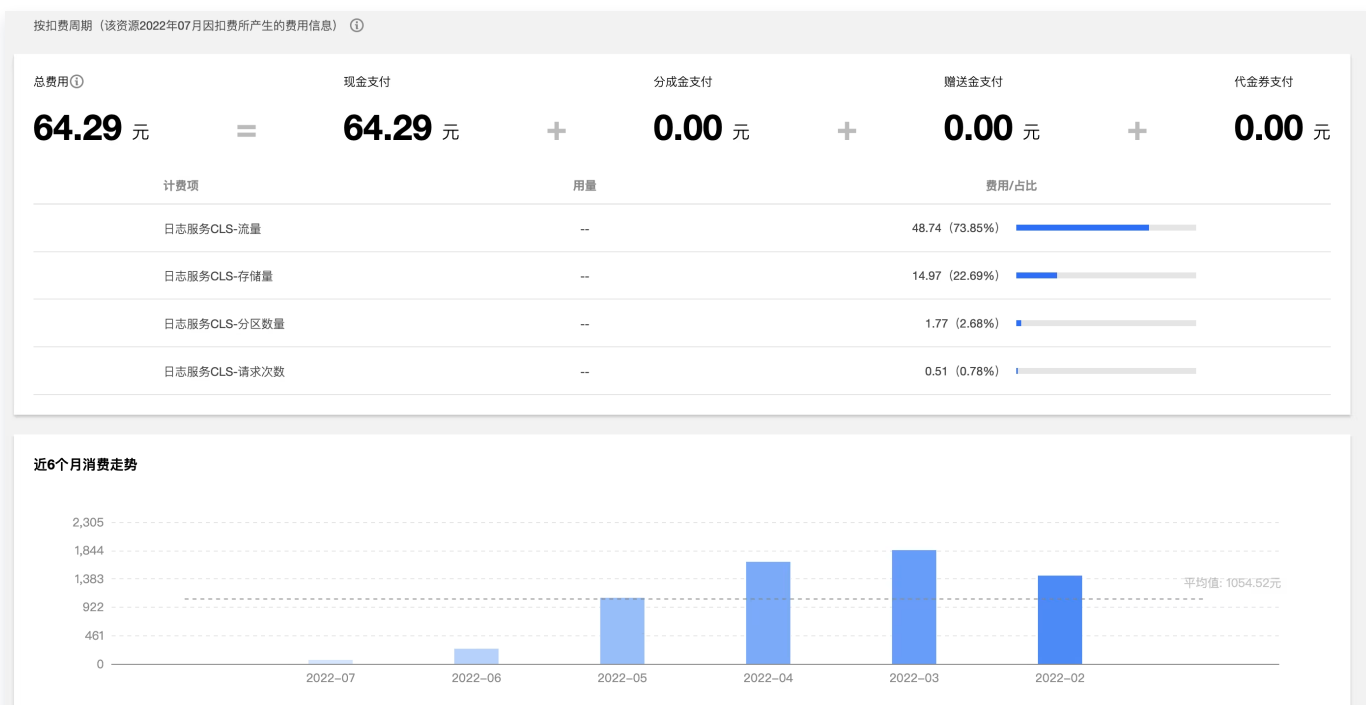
按扣费周期（该资源2022年07月因扣费所产生的费用信息）

总费用
64.29 元

=

现金支付
64.29 元

+

分成金支付
0.00 元

+

赠送金支付
0.00 元

+

代金券支付
0.00 元

| 计费项 | 用量 | 费用/占比 |
|---|---|---|
| 日志服务CLS-流量 | -- | 48.74（73.85%） |
| 日志服务CLS-存储量 | -- | 14.97（22.69%） |
| 日志服务CLS-分区数量 | -- | 1.77（2.68%） |
| 日志服务CLS-请求次数 | -- | 0.51（0.78%） |

近6个月消费走势

2,305
1,844
1,383
922
461
0

平均值: 1054.52元

2022-07
2022-06
2022-05
2022-04
2022-03
2022-02